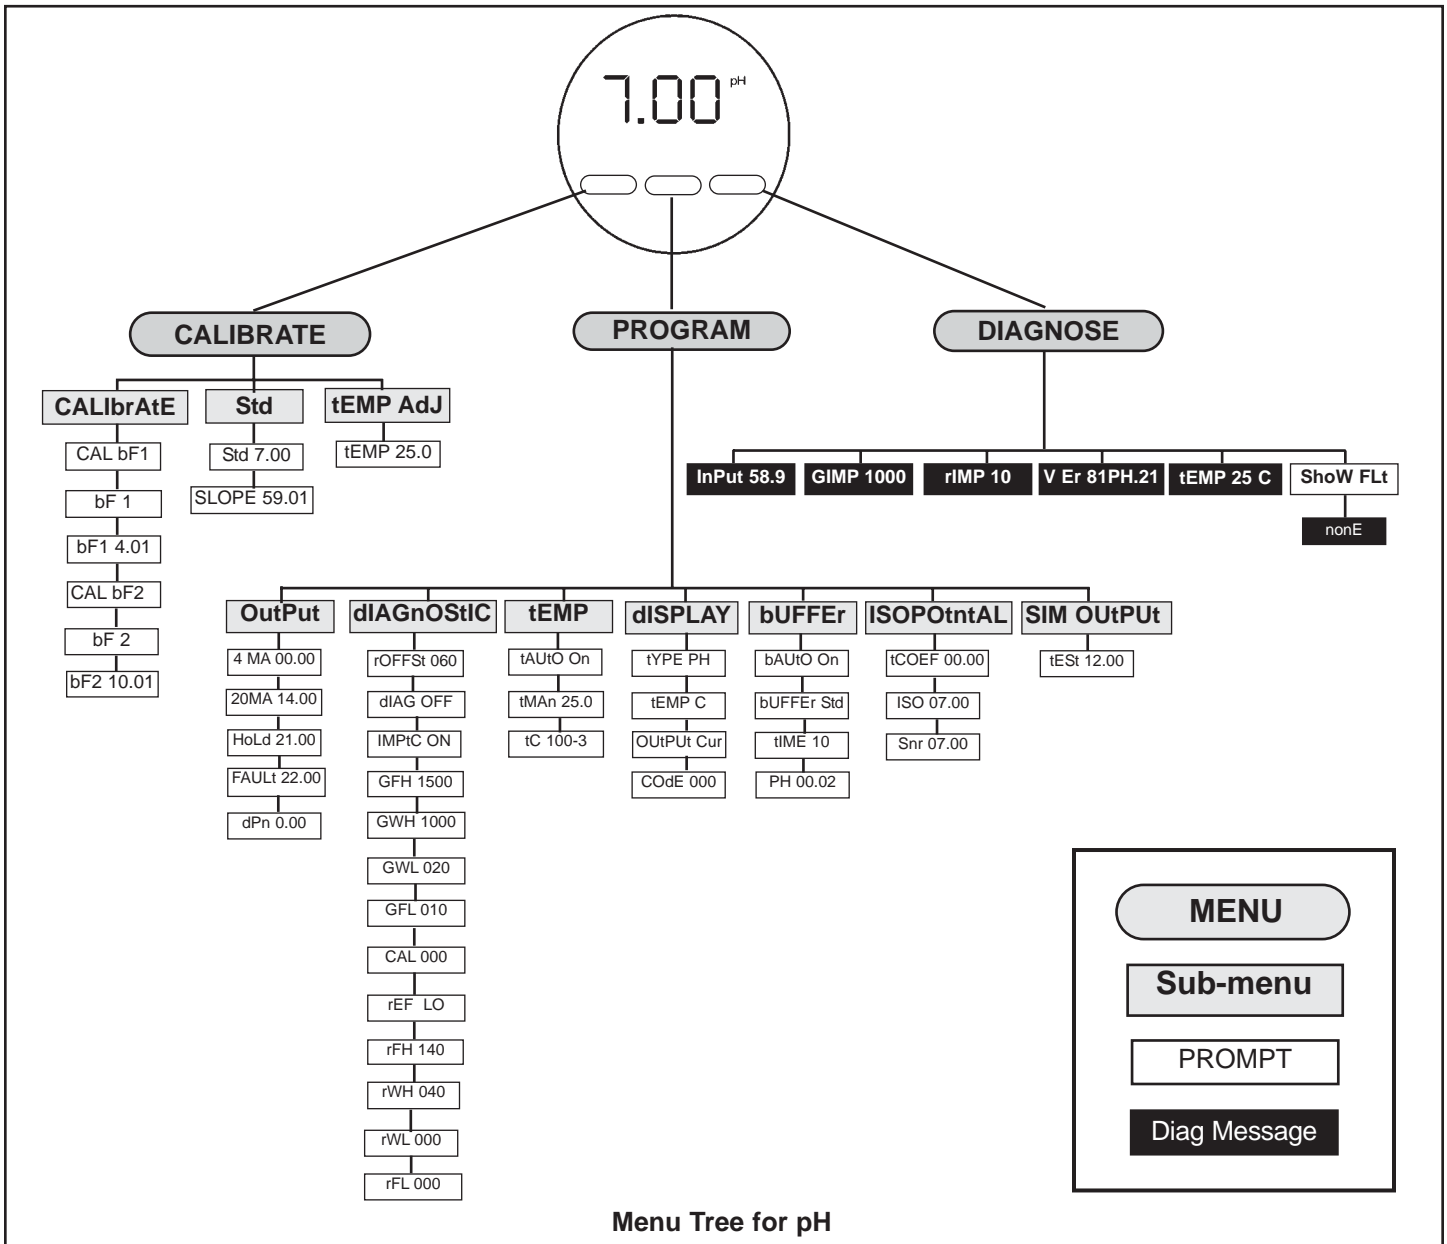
7.00 pH

CALIBRATE

CALIbrAtE
CAL bF1
bF 1
bF1 4.01
CAL bF2
bF 2
bF2 10.01

Std
Std 7.00
SLOPE 59.01

tEMP AdJ
tEMP 25.0

PROGRAM

OutPut
4 MA 00.00
20MA 14.00
HoLd 21.00
FAULt 22.00
dPn 0.00

dIAGnOStIC
rOFFSt 060
dIAG OFF
IMPtC ON
GFH 1500
GWH 1000
GWL 020
GFL 010
CAL 000
rEF LO
rFH 140
rWH 040
rWL 000
rFL 000

tEMP
tAUtO On
tMAn 25.0
tC 100-3

dISPLAY
tYPE PH
tEMP C
OUtPUt Cur
COdE 000

bUFFEr
bAUtO On
bUFFEr Std
tIME 10
PH 00.02

ISOPOtntAL
tCOEF 00.00
ISO 07.00
Snr 07.00

SIM OUtPUt
tESt 12.00

DIAGNOSE

InPut 58.9
GIMP 1000
rIMP 10
V Er 81PH.21
tEMP 25 C
ShoW FLt
nonE

MENU
Sub-menu
PROMPT
Diag Message

Menu Tree for pH